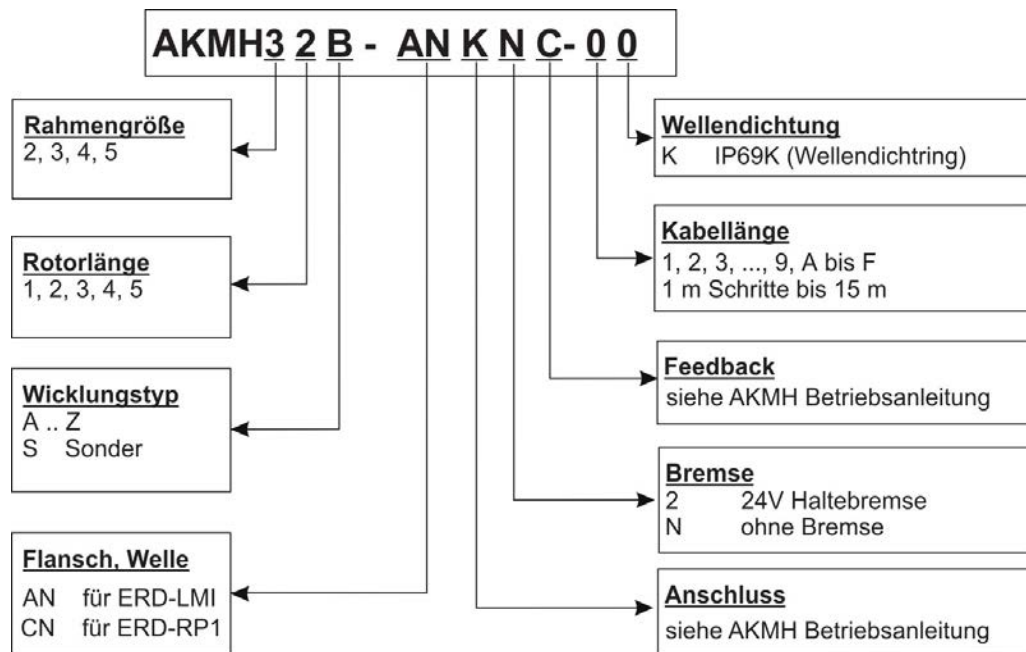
AKMH3 2 B - AN K N C- 0 0

Rahmengröße
2, 3, 4, 5

Rotorlänge
1, 2, 3, 4, 5

Wicklungstyp
A .. Z
S Sonder

Flansch, Welle
AN für ERD-LMI
CN für ERD-RP1

Wellendichtung
K IP69K (Wellendichtring)

Kabellänge
1, 2, 3, ..., 9, A bis F
1 m Schritte bis 15 m

Feedback
siehe AKMH Betriebsanleitung

Bremse
2 24V Haltebremse
N ohne Bremse

Anschluss
siehe AKMH Betriebsanleitung